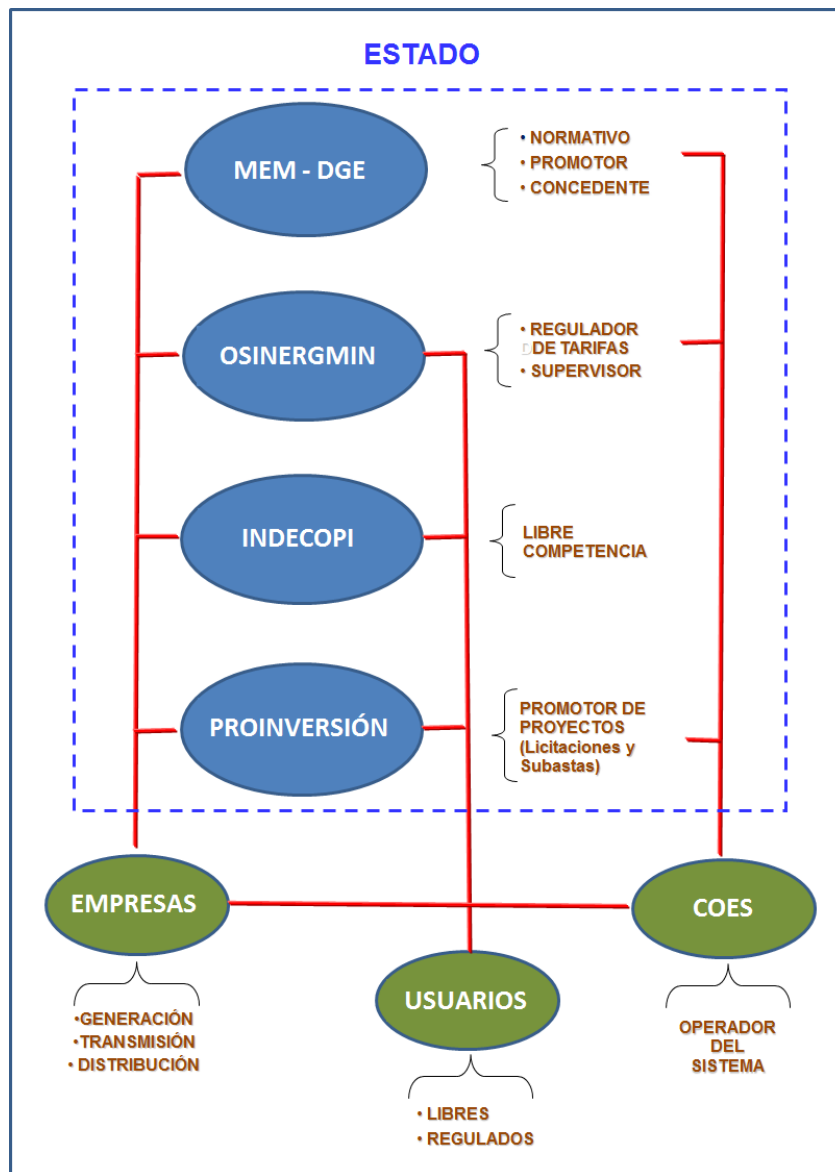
ESTADO

MEM - DGE

• NORMATIVO
• PROMOTOR
• CONCEDENTE

OSINERGMIN

• REGULADOR DE TARIFAS
• SUPERVISOR

INDECOPI

LIBRE COMPETENCIA

PROINVERSIÓN

PROMOTOR DE PROYECTOS (Licitaciones y Subastas)

EMPRESAS

•GENERACIÓN
• TRANSMISIÓN
• DISTRIBUCIÓN

USUARIOS

• LIBRES
• REGULADOS

COES

OPERADOR DEL SISTEMA